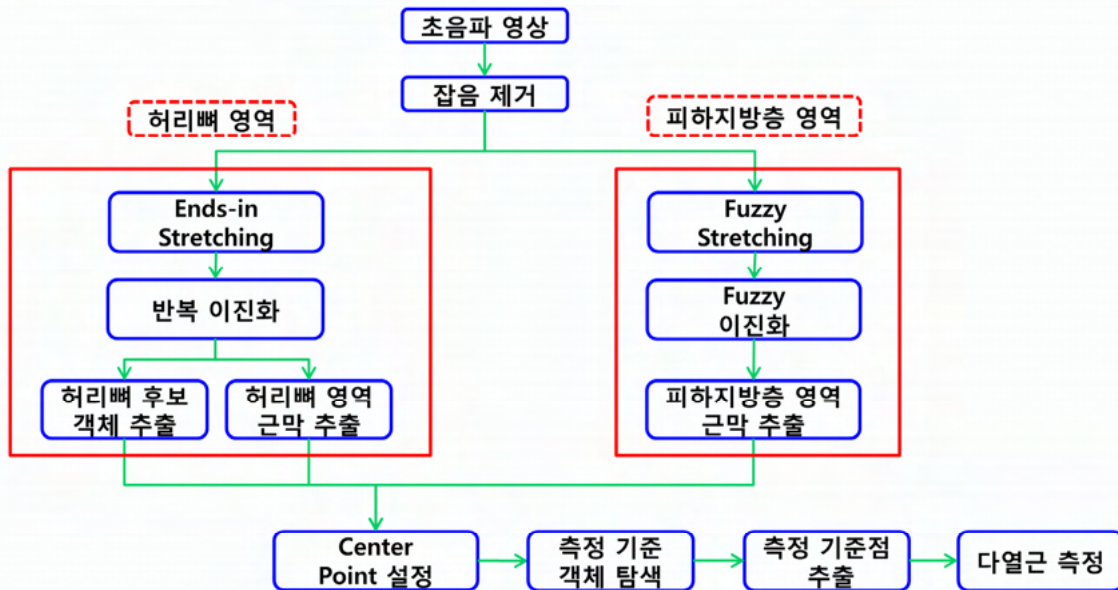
초음파 영상

잡음 제거

허리뼈 영역

피하지방층 영역

Ends-in Stretching

반복 이진화

허리뼈 후보 객체 추출

허리뼈 영역 근막 추출

Fuzzy Stretching

Fuzzy 이진화

피하지방층 영역 근막 추출

Center Point 설정

측정 기준 객체 탐색

측정 기준점 추출

다열근 측정